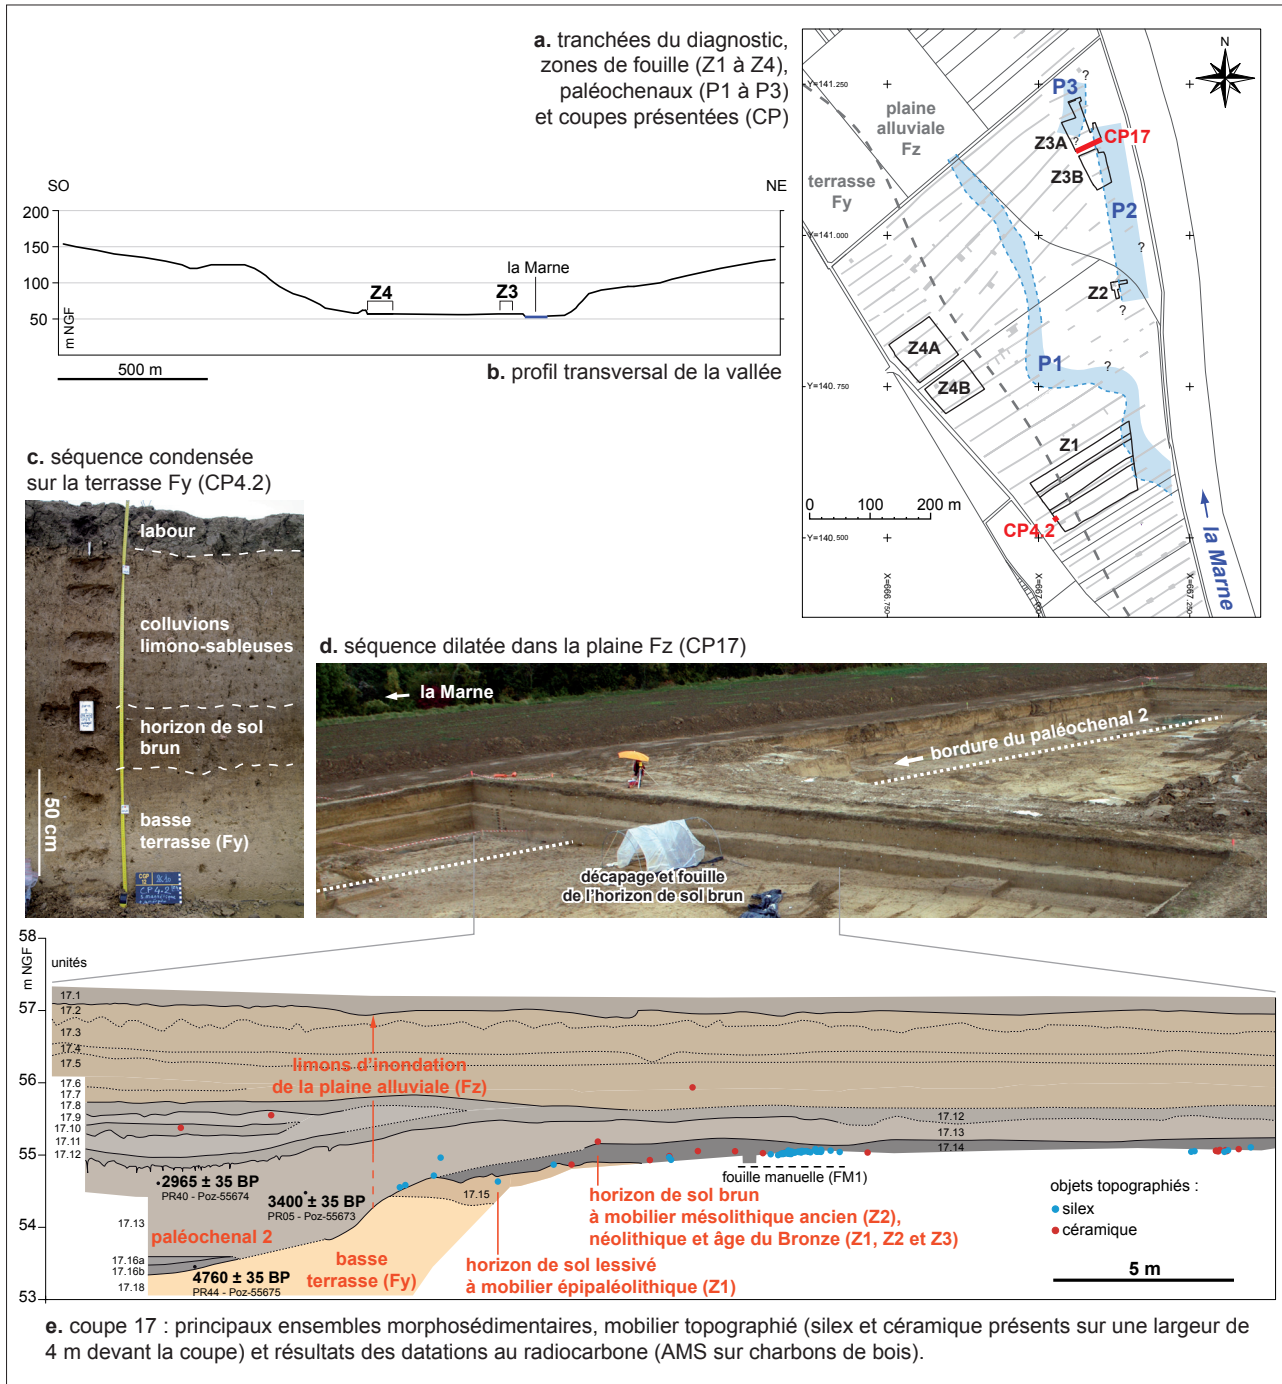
a. tranchées du diagnostic, zones de fouille (Z1 à Z4), paléochenaux (P1 à P3) et coupes présentées (CP)

N

Y=141.250
Y=141.000
Y=140.750
Y=140.500
X=666.750
X=667.000
X=667.250

plaine alluviale Fz

terrasse Fy

P3
?
Z3A
CP17
Z3B
P2
?
Z2
?
?
P1
Z4A
Z4B
Z1
0 100 200 m
CP4.2
la Marne

SO
NE
200
150
100
50
m NGF
Z4
Z3
la Marne
500 m
b. profil transversal de la vallée

c. séquence condensée sur la terrasse Fy (CP4.2)

labour
colluvions limono-sableuses
horizon de sol brun
50 cm
basse terrasse (Fy)

d. séquence dilatée dans la plaine Fz (CP17)

la Marne
bordure du paléochenal 2
décapage et fouille de l'horizon de sol brun

58
m NGF
unités
57
56
55
54
53
17.1
17.2
17.3
17.4
17.5
17.6
17.7
17.8
17.9
17.10
17.11
17.12
17.13
17.16a
17.16b
17.18
17.15
17.12
17.13
17.14

limons d'inondation de la plaine alluviale (Fz)

2965 ± 35 BP
PR40 - Poz-55674
3400 ± 35 BP
PR05 - Poz-55673
paléochenal 2
basse terrasse (Fy)
4760 ± 35 BP
PR44 - Poz-55675
fouille manuelle (FM1)
horizon de sol brun à mobilier mésolithique ancien (Z2), néolithique et âge du Bronze (Z1, Z2 et Z3)
horizon de sol lessivé à mobilier épipaléolithique (Z1)
objets topographiés :
silex
céramique
5 m

e. coupe 17 : principaux ensembles morphosédimentaires, mobilier topographié (silex et céramique présents sur une largeur de 4 m devant la coupe) et résultats des datations au radiocarbone (AMS sur charbons de bois).